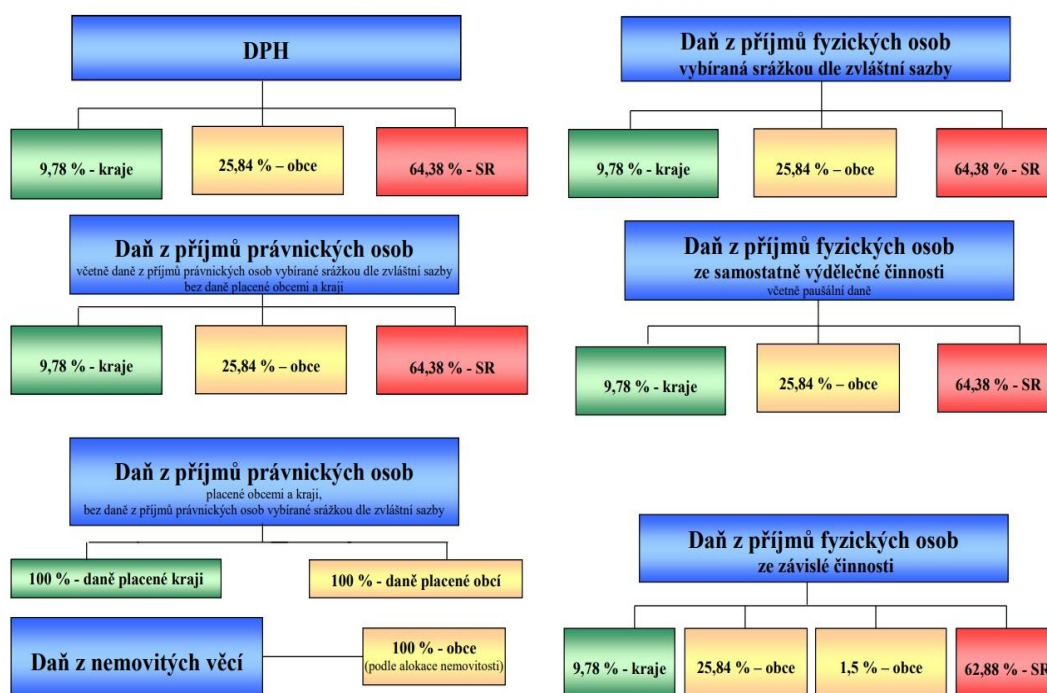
DPH

9,78 % - kraje

25,84 % – obce

64,38 % - SR

Daň z příjmů právnických osob
včetně daně z příjmů právnických osob vybírané srážkou dle zvláštní sazby
bez daně placené obcemi a kraji

9,78 % - kraje

25,84 % – obce

64,38 % - SR

Daň z příjmů právnických osob
placené obcemi a kraji,
bez daně z příjmů právnických osob vybírané srážkou dle zvláštní sazby

100 % - daně placené kraji

100 % - daně placené obcí

Daň z nemovitých věcí

100 % - obce
(podle alokace nemovitostí)

Daň z příjmů fyzických osob
vybíraná srážkou dle zvláštní sazby

9,78 % - kraje

25,84 % – obce

64,38 % - SR

Daň z příjmů fyzických osob
ze samostatně výdělečné činnosti
včetně paušální daně

9,78 % - kraje

25,84 % – obce

64,38 % - SR

Daň z příjmů fyzických osob
ze závislé činnosti

9,78 % - kraje

25,84 % – obce

1,5 % – obce

62,88 % - SR